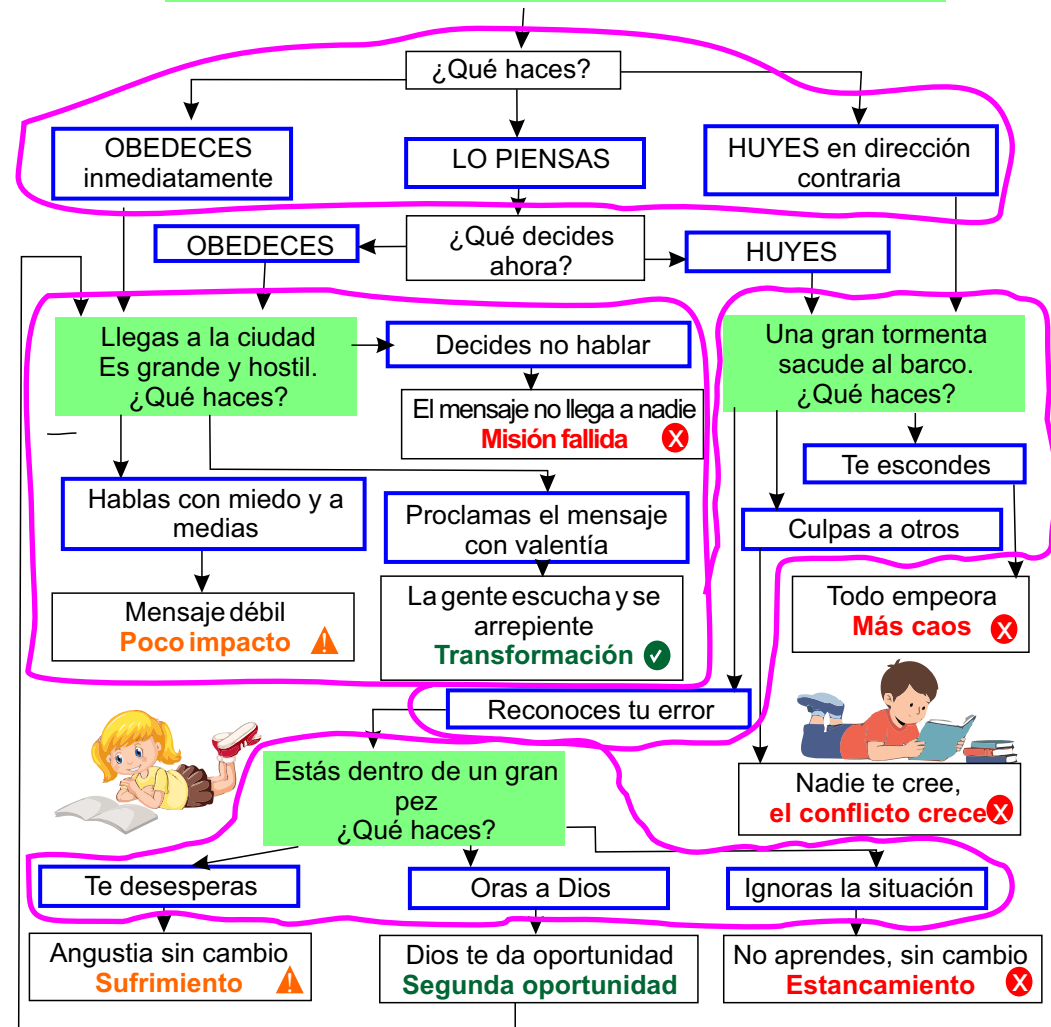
¿Qué haces?

OBEDECES inmediatamente

LO PIENSAS

HUYES en dirección contraria

OBEDECES

¿Qué decides ahora?

HUYES

Llegas a la ciudad
Es grande y hostil.
¿Qué haces?

Decides no hablar

El mensaje no llega a nadie
Misión fallida

Una gran tormenta sacude al barco.
¿Qué haces?

Te escondes

Hablas con miedo y a medias

Proclamas el mensaje con valentía

Culpas a otros

Mensaje débil
Poco impacto

La gente escucha y se arrepiente
Transformación

Todo empeora
Más caos

Reconoces tu error

Estás dentro de un gran pez
¿Qué haces?

Nadie te cree,
el conflicto crece

Te desesperas

Oras a Dios

Ignoras la situación

Angustia sin cambio
Sufrimiento

Dios te da oportunidad
Segunda oportunidad

No aprendes, sin cambio
Estancamiento